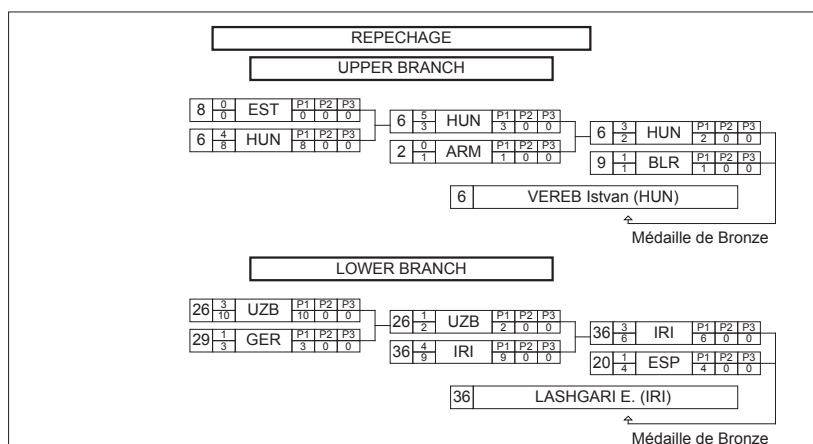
REPECHAGE

UPPER BRANCH

| | | | P1 | P2 | P3 |
|---|---|---|---|---|---|
| 8 | $\frac{0}{0}$ | EST | 0 | 0 | 0 |
| 6 | $\frac{4}{8}$ | HUN | 8 | 0 | 0 |

| | | | P1 | P2 | P3 |
|---|---|---|---|---|---|
| 6 | $\frac{5}{3}$ | HUN | 3 | 0 | 0 |
| 2 | $\frac{0}{1}$ | ARM | 1 | 0 | 0 |

| | | | P1 | P2 | P3 |
|---|---|---|---|---|---|
| 6 | $\frac{3}{2}$ | HUN | 2 | 0 | 0 |
| 9 | $\frac{1}{1}$ | BLR | 1 | 0 | 0 |

6 VEREB Istvan (HUN)

Médaille de Bronze

LOWER BRANCH

| | | | P1 | P2 | P3 |
|---|---|---|---|---|---|
| 26 | $\frac{3}{10}$ | UZB | 10 | 0 | 0 |
| 29 | $\frac{1}{3}$ | GER | 3 | 0 | 0 |

| | | | P1 | P2 | P3 |
|---|---|---|---|---|---|
| 26 | $\frac{1}{2}$ | UZB | 2 | 0 | 0 |
| 36 | $\frac{4}{9}$ | IRI | 9 | 0 | 0 |

| | | | P1 | P2 | P3 |
|---|---|---|---|---|---|
| 36 | $\frac{3}{6}$ | IRI | 6 | 0 | 0 |
| 20 | $\frac{1}{4}$ | ESP | 4 | 0 | 0 |

36 LASHGARI E. (IRI)

Médaille de Bronze